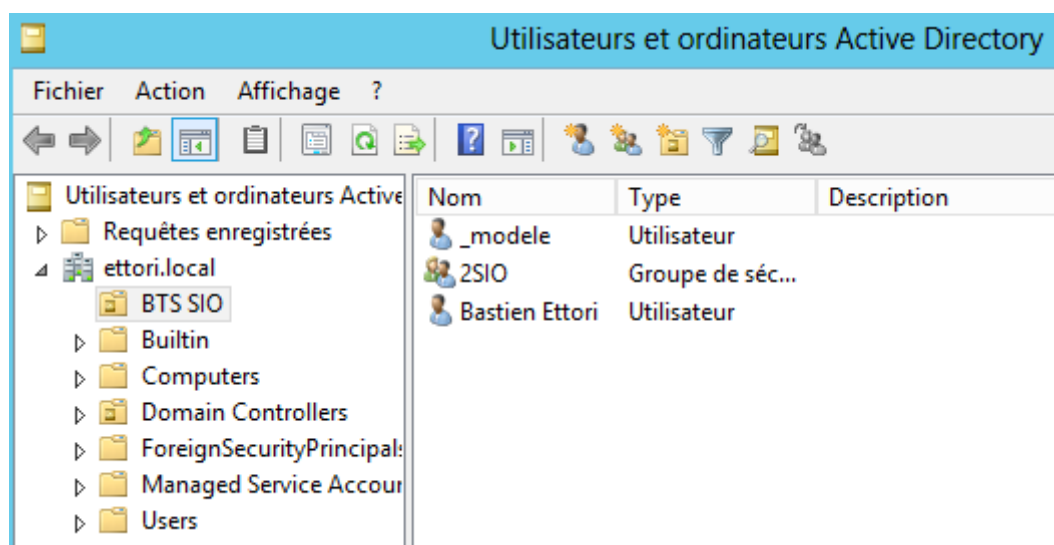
Utilisateurs et ordinateurs Active Directory

Fichier Action Affichage ?

Utilisateurs et ordinateurs Active
Requêtes enregistrées
ettori.local
BTS SIO
Builtin
Computers
Domain Controllers
ForeignSecurityPrincipal
Managed Service Accour
Users

| Nom | Type | Description |
|---|---|---|
| _modele | Utilisateur | |
| 2SIO | Groupe de séc... | |
| Bastien Ettori | Utilisateur | |